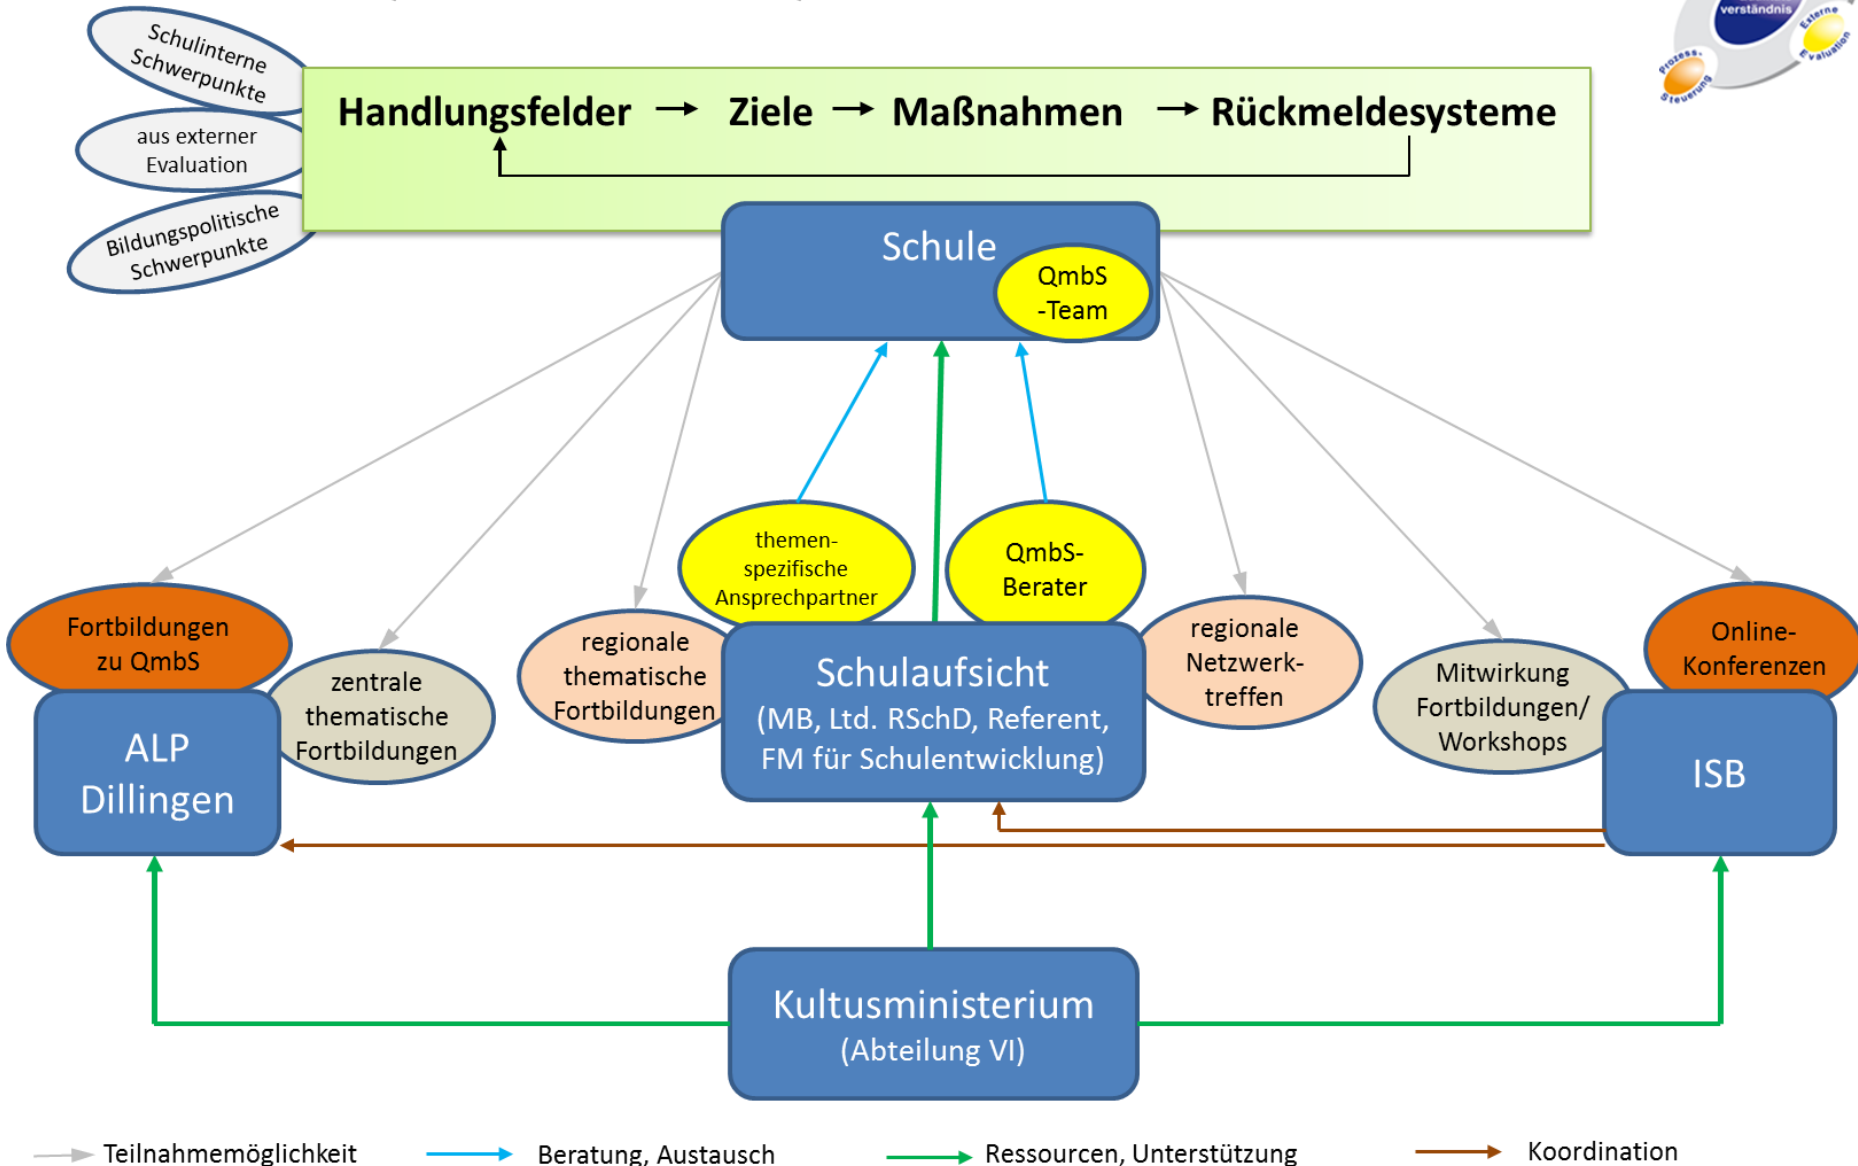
verständnis
Externe Evaluation
Prozess-steuerung

Schulinterne Schwerpunkte

aus externer Evaluation

Bildungspolitische Schwerpunkte

Handlungsfelder → Ziele → Maßnahmen → Rückmeldesysteme

Schule

QmbS -Team

themen-spezifische Ansprechpartner

QmbS-Berater

Fortbildungen zu QmbS

zentrale thematische Fortbildungen

regionale thematische Fortbildungen

Schulaufsicht
(MB, Ltd. RSchD, Referent, FM für Schulentwicklung)

regionale Netzwerk-treffen

Mitwirkung Fortbildungen/ Workshops

Online-Konferenzen

ALP Dillingen

ISB

Kultusministerium
(Abteilung VI)

Teilnahmemöglichkeit

Beratung, Austausch

Ressourcen, Unterstützung

Koordination